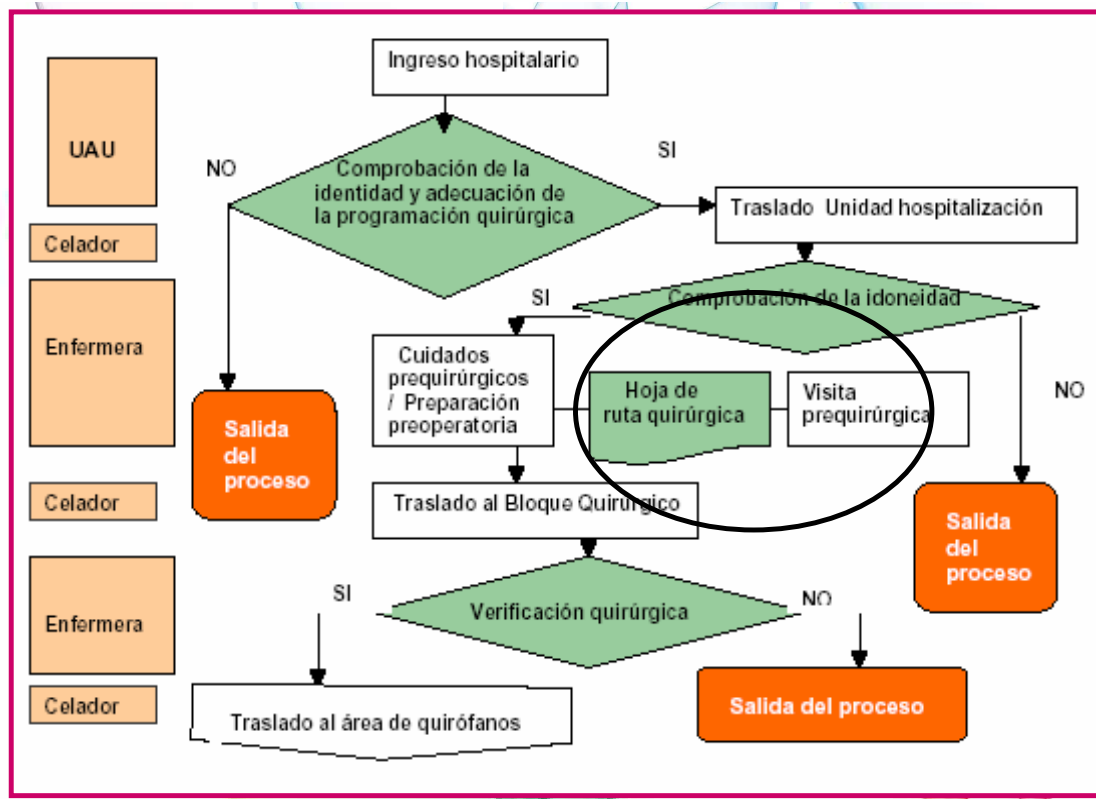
UAU

Celador

Enfermera

Celador

Enfermera

Celador

Ingreso hospitalario

NO

Comprobación de la identidad y adecuación de la programación quirúrgica

SI

Traslado Unidad hospitalización

SI

Comprobación de la idoneidad

Cuidados prequirúrgicos / Preparación preoperatoria

Hoja de ruta quirúrgica

Visita prequirúrgica

NO

Salida del proceso

Traslado al Bloque Quirúrgico

Salida del proceso

SI

Verificación quirúrgica

NO

Traslado al área de quirófanos

Salida del proceso